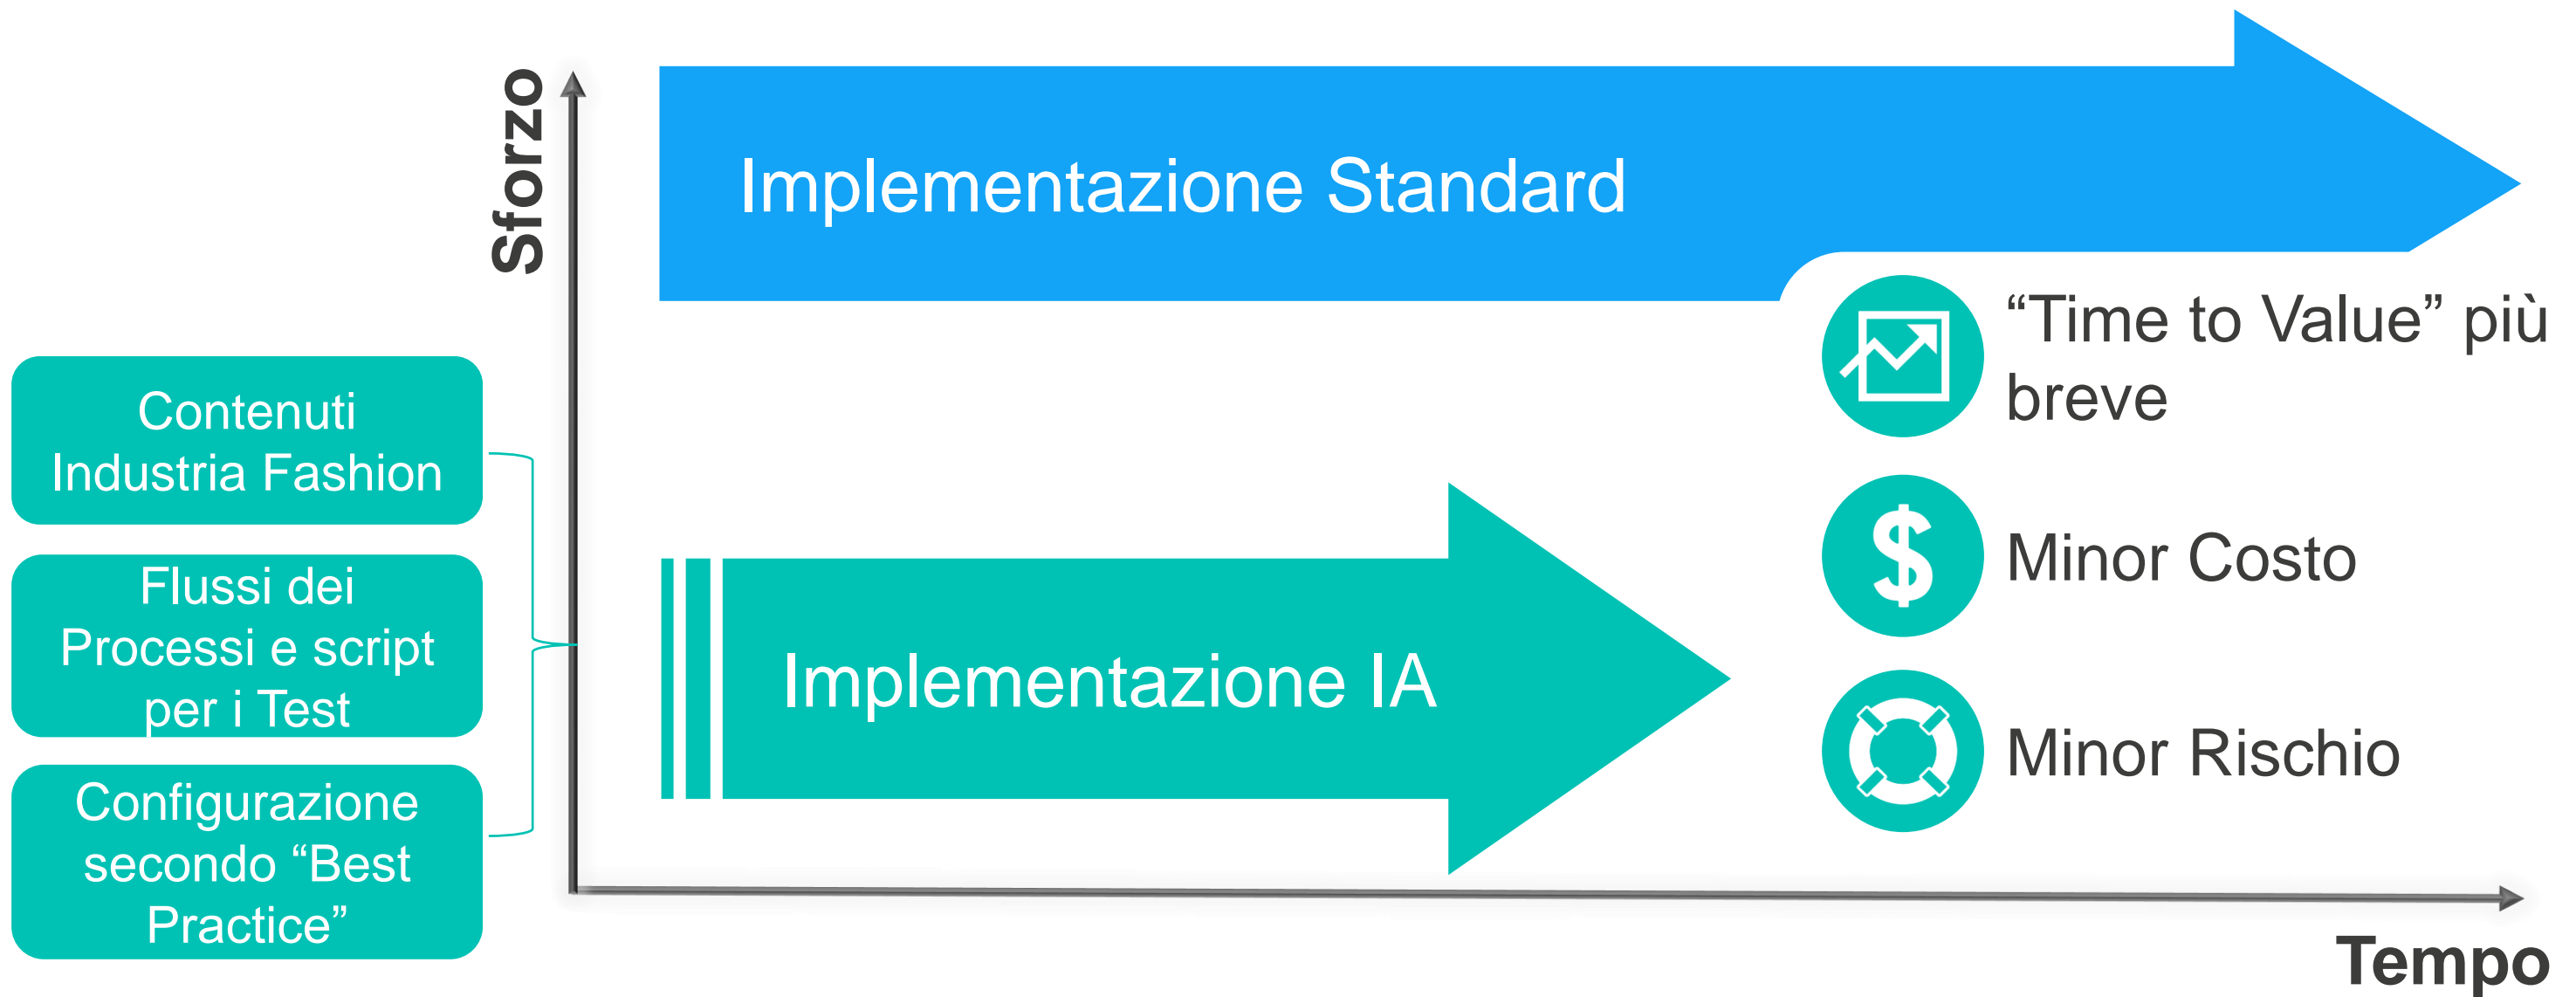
Sforzo

Implementazione Standard

Contenuti Industria Fashion

Flussi dei Processi e script per i Test

Configurazione secondo “Best Practice”

Implementazione IA

“Time to Value” più breve

$

Minor Costo

Minor Rischio

Tempo